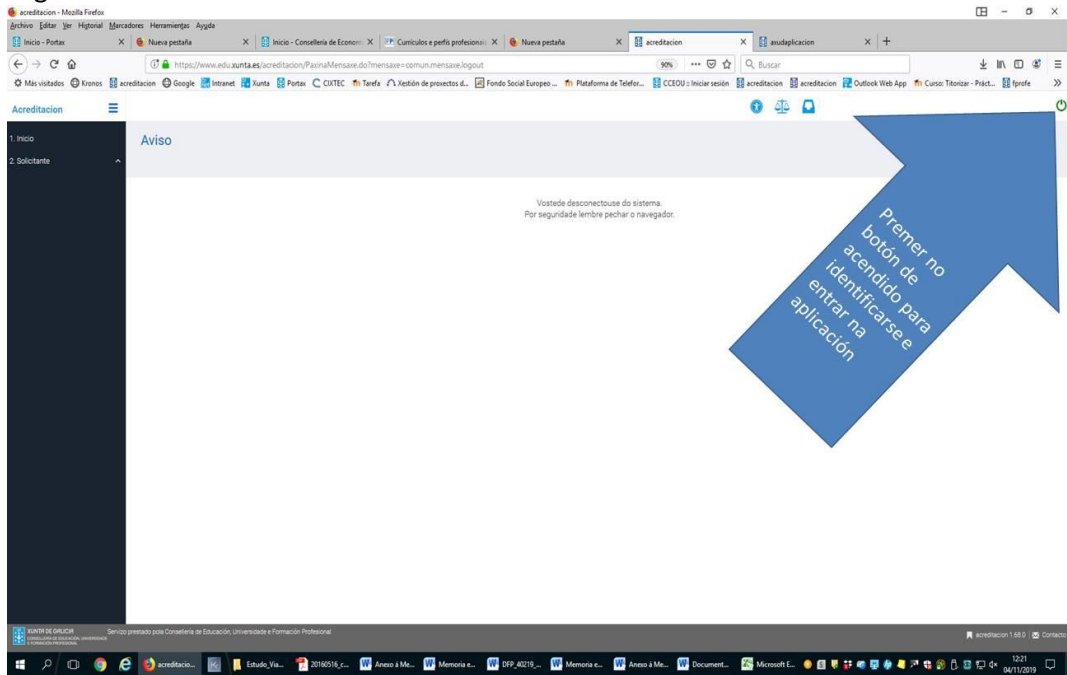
acreditacion - Mozilla Firefox

Archivo Editar Ver Historial Marcadores Herramientas Ayuda

Inicio - Portax | Nueva pestaña | Inicio - Consellería de Econom | Currículos e perfís profesionai | Nueva pestaña | acreditacion | axudaplicacion | +

https://www.edu.xunta.es/acreditacion/PaxinaMensaxe.do?mensaxe=comun.mensaxe.logout 90% Buscar

Más visitados Kronos acreditacion Google Intranet Xunta Portax CIXTEC Tarefa Xestión de proxectos d... Fondo Social Europeo ... Plataforma de Telefor... CCEOU :: Iniciar sesión acreditacion acreditacion Outlook Web App Curso: Titorizar - Práct... fprofe

Acreditacion

1. Inicio
2. Solicitante

Aviso

Vostede desconectouse do sistema.
Por seguridade lembre pechar o navegador.

Premer no botón de acendido para identificarse e entrar na aplicación

XUNTA DE GALICIA CONSELLERÍA DE EDUCACIÓN, UNIVERSIDADE E FORMACIÓN PROFESIONAL Servizo prestado pola Consellería de Educación, Universidade e Formación Profesional

acreditacion 1.68.0 | Contacto

acreditacio... Estudo_Via... 20160516_c... Anexo á Me... Memoria e... DFP_40219_... Memoria e... Anexo á Me... Document... Microsoft E... 12:21 04/11/2019